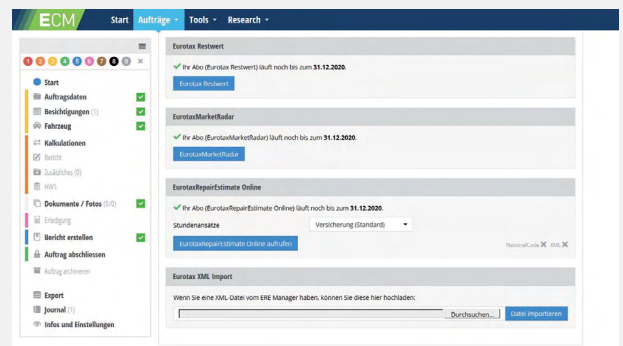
ECM Start Aufträge Tools Research

1 2 3 4 5 6 7 8 9 ×

Start
Auftragsdaten
Besichtigungen (1)
Fahrzeug
Kalkulationen
Bericht
Zusätzliches (0)
HWS
Dokumente / Fotos (0/0)
Erledigung
Bericht erstellen
Auftrag abschliessen
Auftrag archivieren
Export
Journal (1)
Infos und Einstellungen

Eurotax Restwert
✔ Ihr Abo (Eurotax Restwert) läuft noch bis zum 31.12.2020.
Eurotax Restwert

EurotaxMarketRadar
✔ Ihr Abo (EurotaxMarketRadar) läuft noch bis zum 31.12.2020.
EurotaxMarketRadar

EurotaxRepairEstimate Online
✔ Ihr Abo (EurotaxRepairEstimate Online) läuft noch bis zum 31.12.2020.
Stundenansätze Versicherung (Standard)
EurotaxRepairEstimate Online aufrufen
NationalCode ✖ XML ✖

Eurotax XML Import
Wenn Sie eine XML-Datei vom ERE Manager haben, können Sie diese hier hochladen:
Durchsuchen... Datei importieren